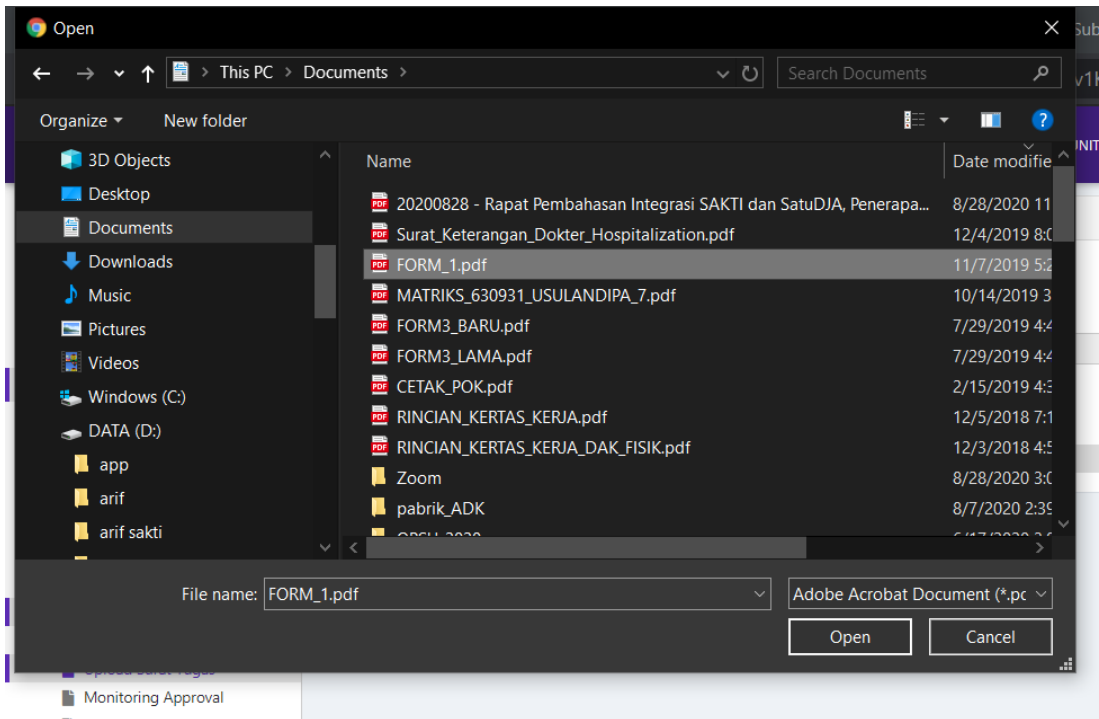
Open

This PC > Documents >

Search Documents

Organize ▾ New folder

3D Objects
Desktop
Documents
Downloads
Music
Pictures
Videos
Windows (C:)
DATA (D:)
app
arif
arif sakti

| Name | Date modifie |
|---|---|
| 20200828 - Rapat Pembahasan Integrasi SAKTI dan SatuDJA, Penerapa... | 8/28/2020 11 |
| Surat_Keterangan_Dokter_Hospitalization.pdf | 12/4/2019 8:( |
| FORM_1.pdf | 11/7/2019 5:2 |
| MATRIKS_630931_USULANDIPA_7.pdf | 10/14/2019 3 |
| FORM3_BARU.pdf | 7/29/2019 4:4 |
| FORM3_LAMA.pdf | 7/29/2019 4:4 |
| CETAK_POK.pdf | 2/15/2019 4:3 |
| RINCIAN_KERTAS_KERJA.pdf | 12/5/2018 7:1 |
| RINCIAN_KERTAS_KERJA_DAK_FISIK.pdf | 12/3/2018 4:5 |
| Zoom | 8/28/2020 3:( |
| pabrik_ADK | 8/7/2020 2:39 |

File name: FORM_1.pdf

Adobe Acrobat Document (*.pc

Open Cancel

Monitoring Approval

Sub
v1K
UNIT